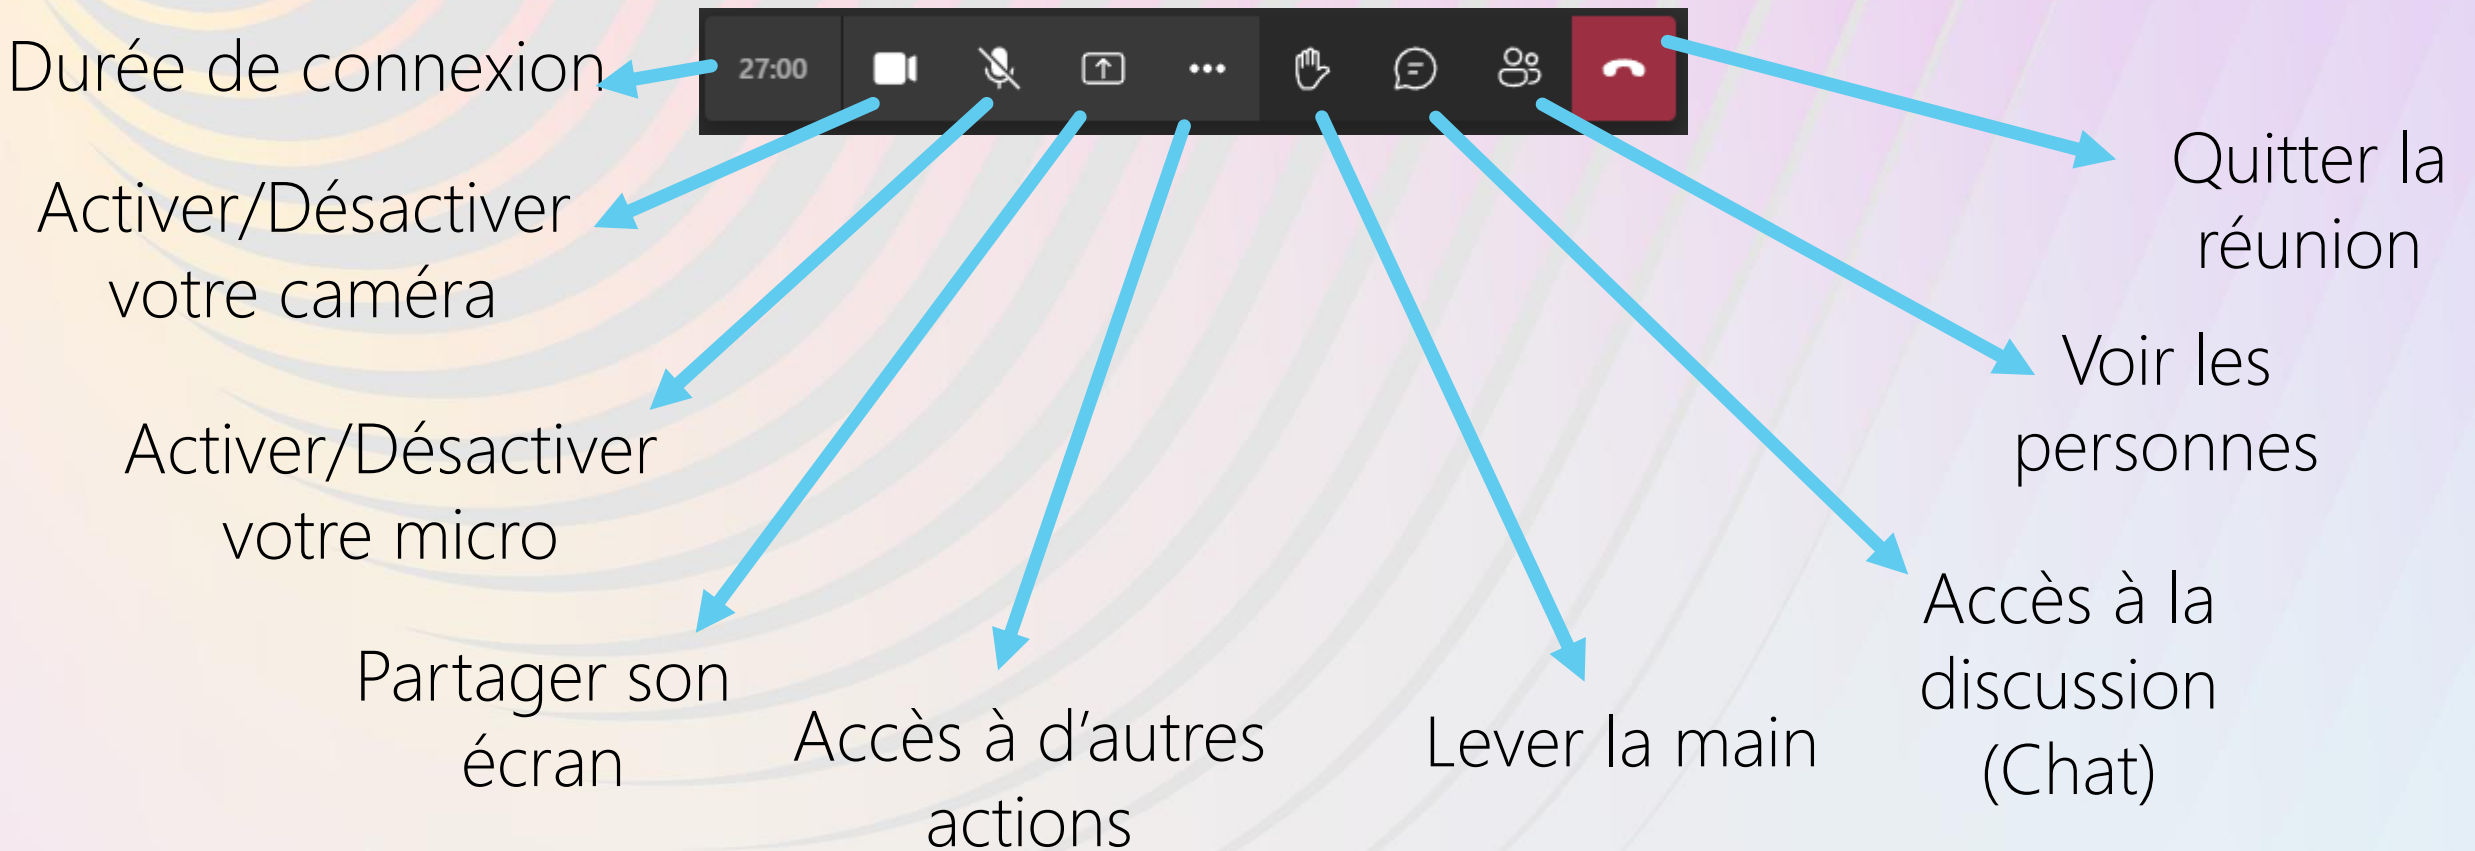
Durée de connexion

27:00

Quitter la réunion

Activer/Désactiver votre caméra

Voir les personnes

Activer/Désactiver votre micro

Accès à la discussion (Chat)

Partager son écran

Accès à d'autres actions

Lever la main